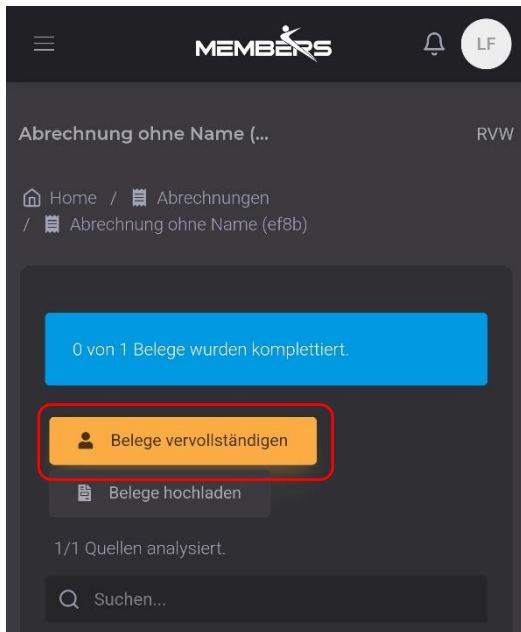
MEMBERS

LF

Abrechnung ohne Name (...

RVW

Home / Abrechnungen / Abrechnung ohne Name (ef8b)

0 von 1 Belege wurden komplettiert.

Belege vervollständigen

Belege hochladen

1/1 Quellen analysiert.

Suchen...